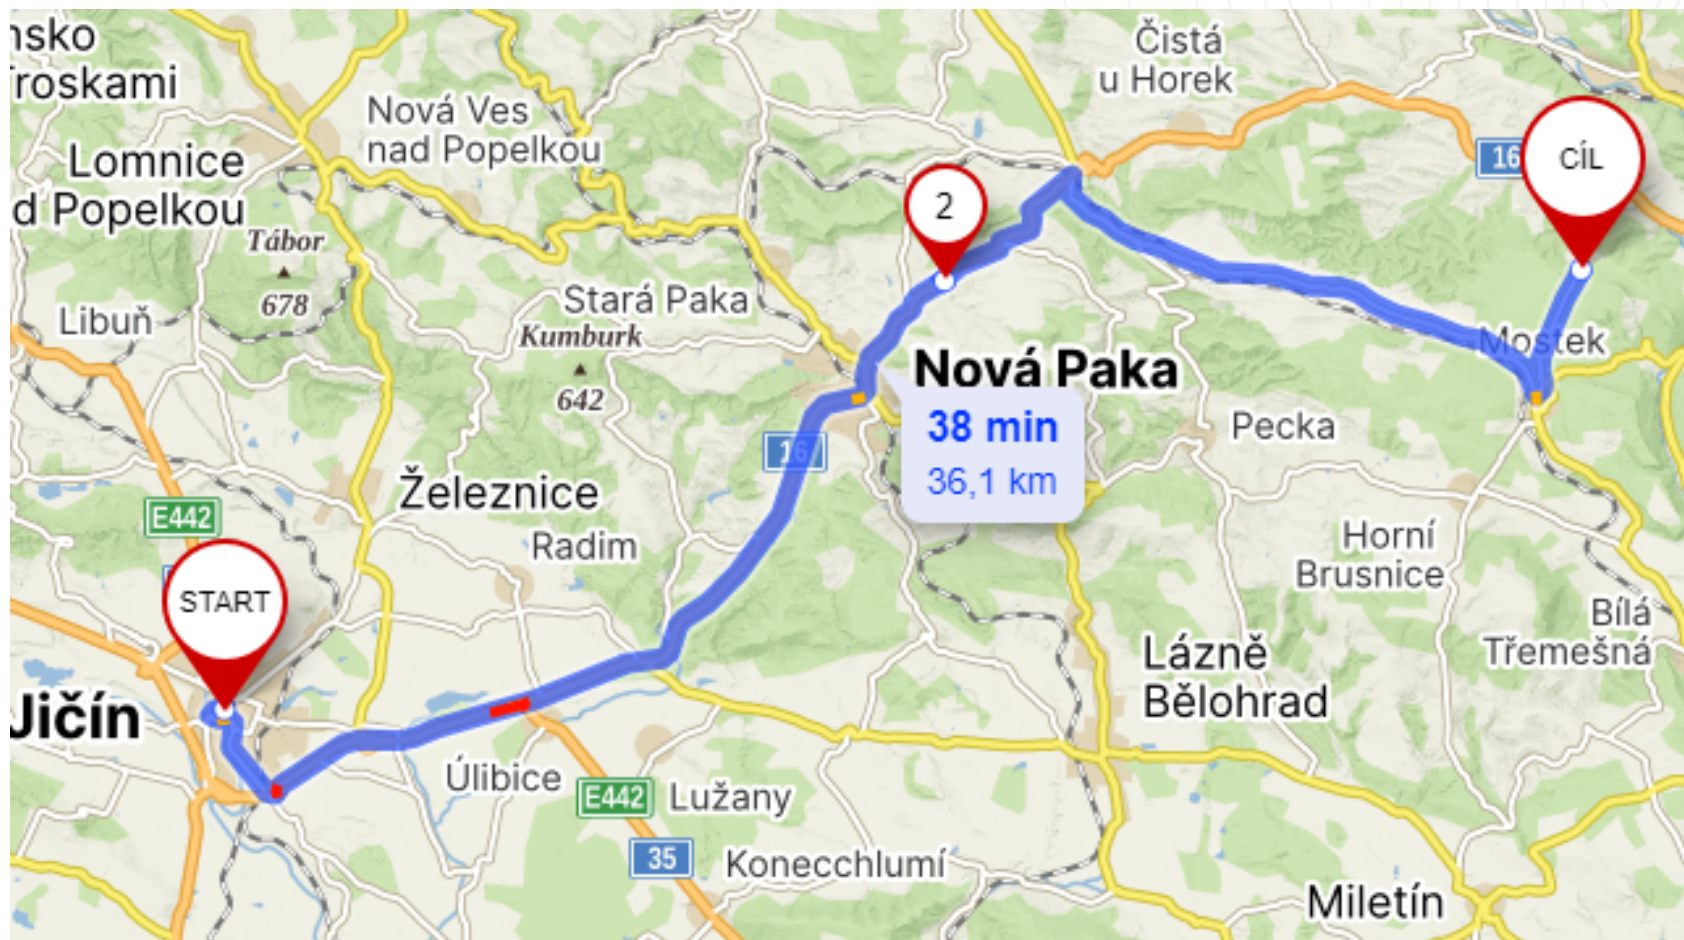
nsko
roskami
Nová Ves
nad Popelkou
Čistá
u Horek
Lomnice
d Popelkou
Tábor
678
2
16
CÍL
Libuň
Stará Paka
Kumburk
642
Nová Paka
Mostek
38 min
36,1 km
16
Pecka
Železnice
E442
Radim
Horní
Brusnice
START
Bílá
Třemešná
Lázně
Bělohrad
Jičín
Úlibice
E442
Lužany
35
Konecchlumí
Miletín